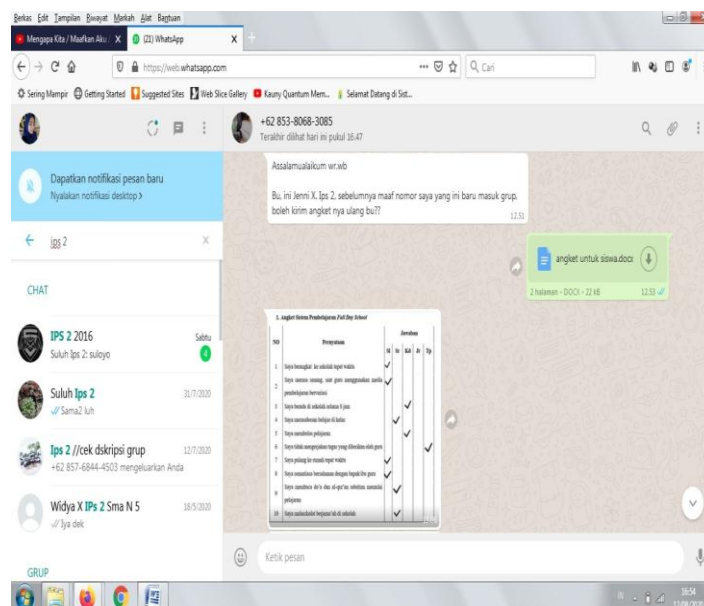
Berkas Edit Tampilan Riwayat Markah Alat Bantuan

Mengapa Kita / Maafkan Aku | X (21) WhatsApp X +

https://web.whatsapp.com

Cari

Sering Mampir Getting Started Suggested Sites Web Slice Gallery Kauny Quantum Mem... Selamat Datang di Sist...

+62 853-8068-3085
Terakhir dilihat hari ini pukul 16.47

Dapatkan notifikasi pesan baru
Nyalakan notifikasi desktop >

ips 2

CHAT

IPS 2 2016 Sabtu
Suluh Ips 2: suloyo
4

Suluh Ips 2 31/7/2020
Sama2 luh

Ips 2 //cek dskripsi grup 12/7/2020
+62 857-6844-4503 mengeluarkan Anda

Widya X IPS 2 Sma N 5 18/5/2020
Iya dek

GRUP

Assalamualaikum wr.wb

Bu, ini Jenni X. Ips 2, sebelumnya maaf nomor saya yang ini baru masuk grup. boleh kirim angket nya ulang bu?? 12.51

angket untuk siswa.docx
2 halaman • DOCX • 22 kB 12.53

1. Angket Sistem Pembelajaran Full Day School

| NO | Pernyataan | Jawaban | | | | |
|---|---|---|---|---|---|---|
| | | Sl | Sr | Kd | Jr | Tp |
| 1 | Saya berangkat ke sekolah tepat waktu | ✓ | | | | |
| 2 | Saya merasa senang, saat guru menggunakan media pembelajaran bervariasi | | ✓ | | | |
| 3 | Saya berada di sekolah selama 8 jam | | | ✓ | | |
| 4 | Saya memusatkan belajar di kelas | | | ✓ | | |
| 5 | Saya memahami pelajaran | | | ✓ | | |
| 6 | Saya tidak mengerjakan tugas yang diberikan oleh guru | | | | | ✓ |
| 7 | Saya pulang ke rumah tepat waktu | ✓ | | | | |
| 8 | Saya senantiasa bersalaman dengan bapak/ibu guru | ✓ | | | | |
| 9 | Saya membaca do'a dan al-qur'an sebelum memulai pelajaran | | ✓ | | | |
| 10 | Saya melaksanakan berjamaah di sekolah | | ✓ | | | |

Ketik pesan

16:54